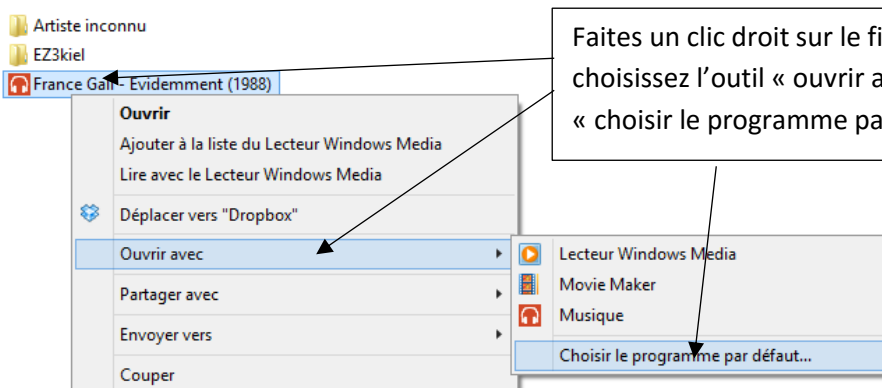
Artiste inconnu
EZ3kiel
France Gall - Evidemment (1988)

Faites un clic droit sur le fi
choisissez l’outil « ouvrir a
« choisir le programme pa

Ouvrir
Ajouter à la liste du Lecteur Windows Media
Lire avec le Lecteur Windows Media
Déplacer vers "Dropbox"
Ouvrir avec
Partager avec
Envoyer vers
Couper

Lecteur Windows Media
Movie Maker
Musique
Choisir le programme par défaut...